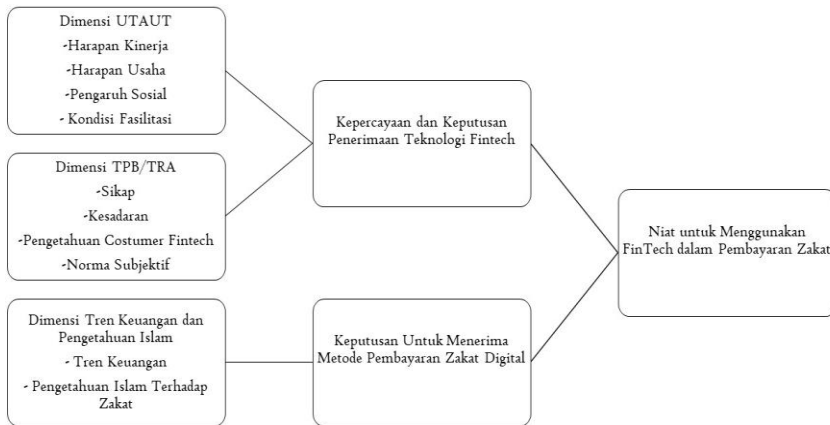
Dimensi UTAUT
-Harapan Kinerja
-Harapan Usaha
-Pengaruh Sosial
- Kondisi Fasilitasi

Dimensi TPB/TRA
-Sikap
-Kesadaran
-Pengetahuan Costumer Fintech
-Norma Subjektif

Dimensi Tren Keuangan dan Pengetahuan Islam
- Tren Keuangan
- Pengetahuan Islam Terhadap Zakat

Kepercayaan dan Keputusan Penerimaan Teknologi Fintech

Keputusan Untuk Menerima Metode Pembayaran Zakat Digital

Niat untuk Menggunakan FinTech dalam Pembayaran Zakat